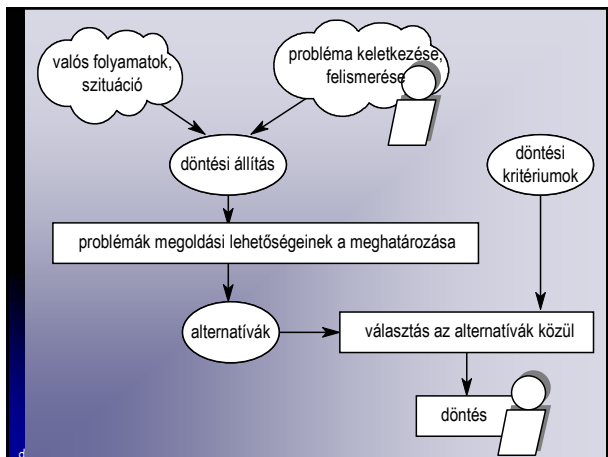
valós folyamatok, szituáció

probléma keletkezése, felismerése

döntési állítás

döntési kritériumok

problémák megoldási lehetőségeinek a meghatározása

alternatívák

választás az alternatívák közül

döntés

d